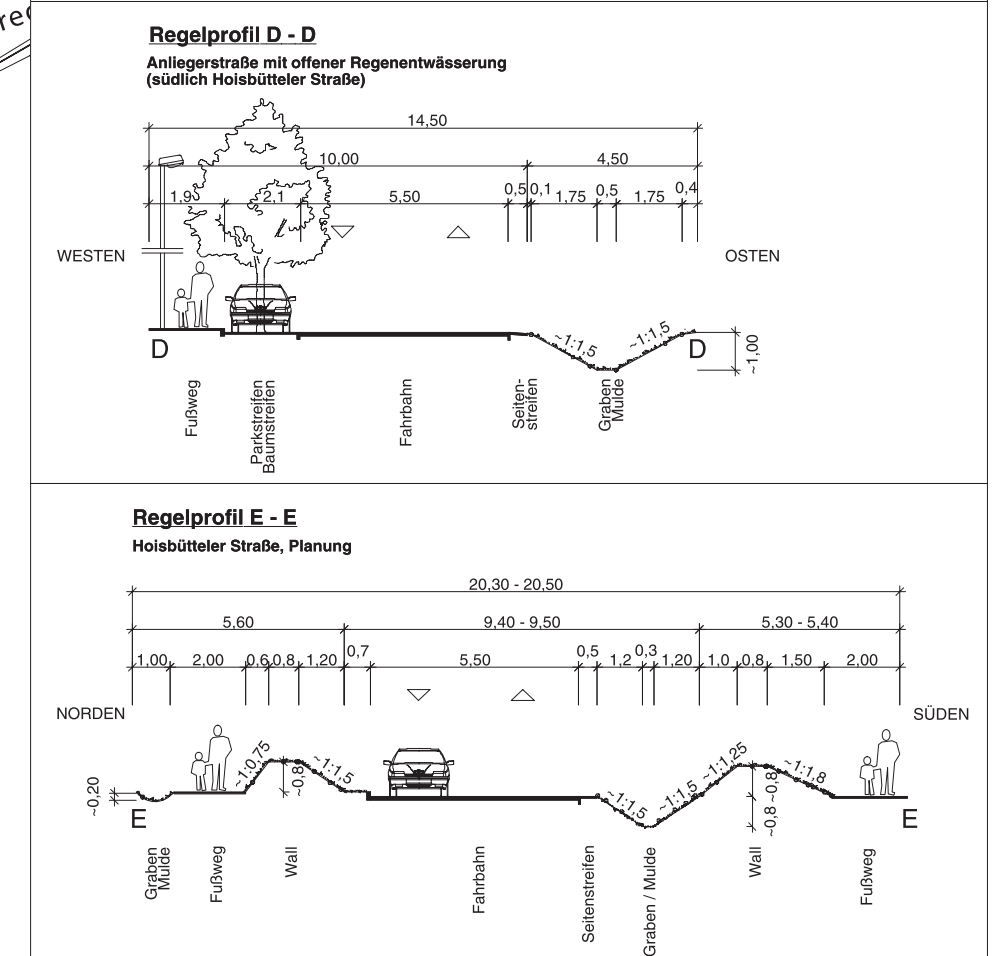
re

Regelprofil D - D

Anliegerstraße mit offener Regenentwässerung (südlich Hoisbütteler Straße)

14,50

10,00

4,50

1,9

2,1

5,50

0,5

0,1

1,75

0,5

1,75

0,4

WESTEN

OSTEN

D

~1:1,5

~1:1,5

D

~1,00

Fußweg

Parkstreifen Baumstreifen

Fahrbahn

Seitenstreifen

Graben Mulde

Regelprofil E - E

Hoisbütteler Straße, Planung

20,30 - 20,50

5,60

9,40 - 9,50

5,30 - 5,40

1,00

2,00

0,6

0,8

1,20

0,7

5,50

0,5

1,2

0,3

1,20

1,0

0,8

1,50

2,00

NORDEN

SÜDEN

~0,20

~1:0,75

~0,8

~1:1,5

~1:1,5

~1:1,5

~1:1,25

~0,8 - 0,8

~1:1,8

E

E

Graben Mulde

Fußweg

Wall

Fahrbahn

Seitenstreifen

Graben / Mulde

Wall

Fußweg